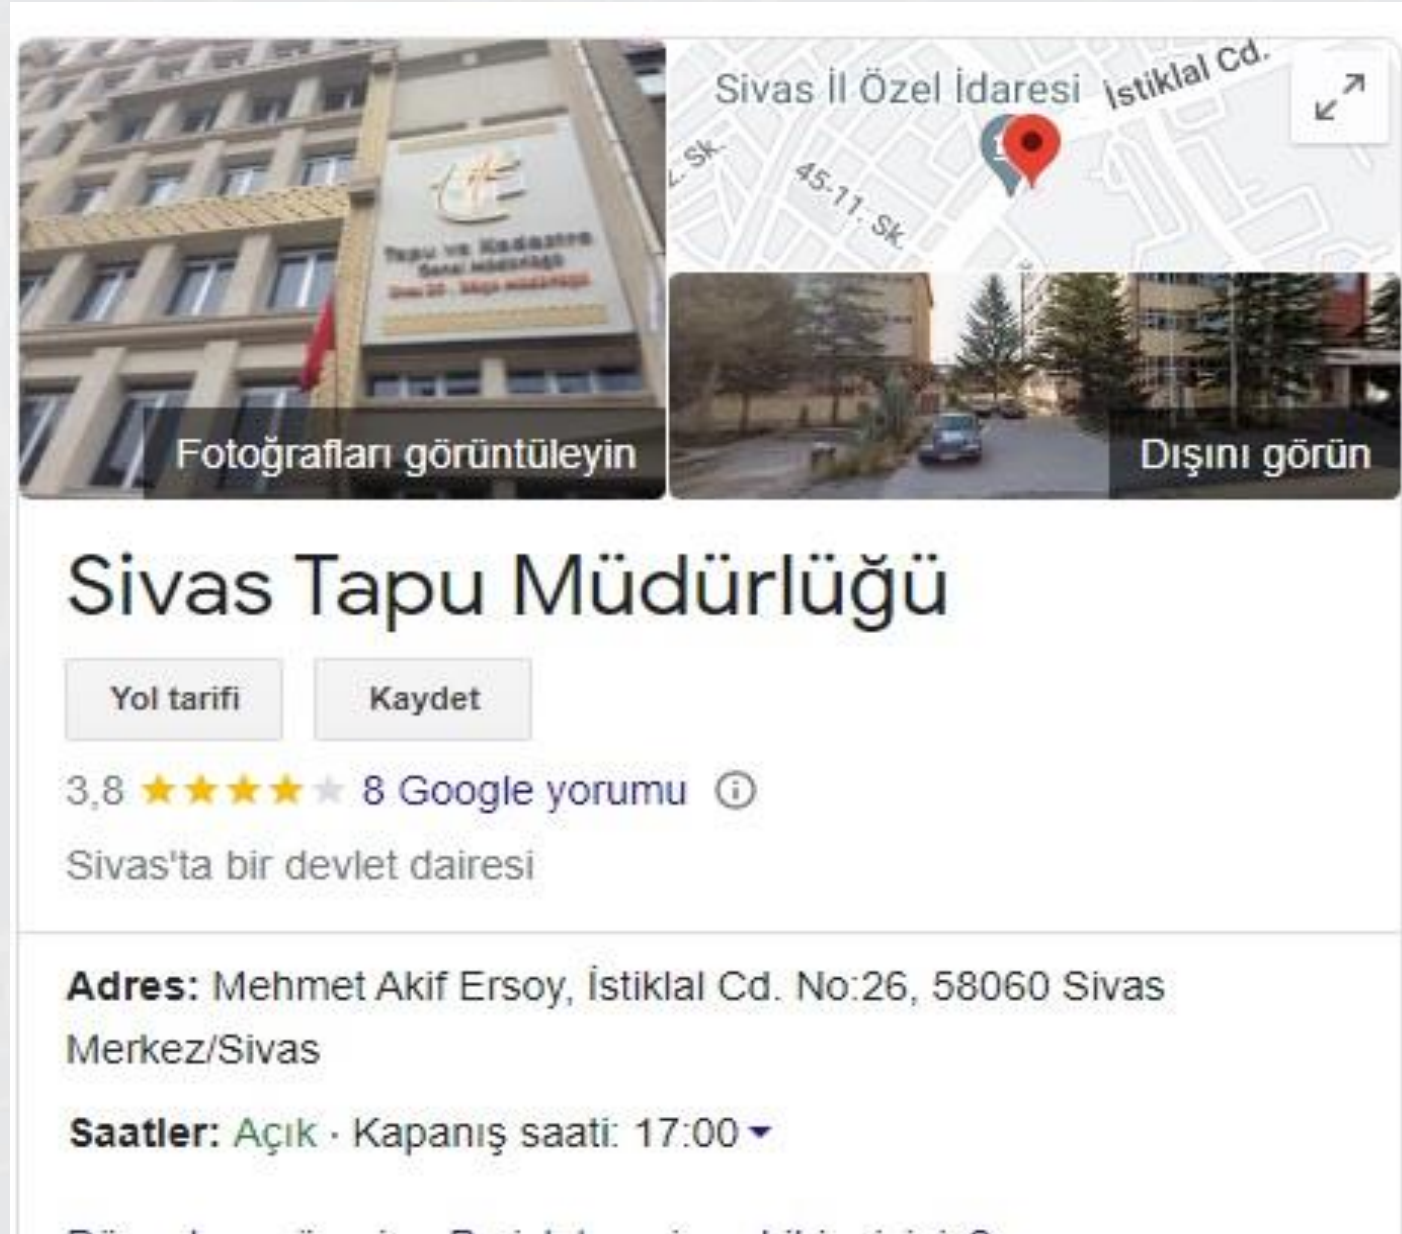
Sivas İl Özel İdaresi
İstiklal Cd.
Sk.
45-11. Sk.

Tapu ve Kadastro
Genel Müdürlüğü
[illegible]

Fotoğrafları görüntüleyin

Dışını görün

Sivas Tapu Müdürlüğü

Yol tarifi

Kaydet

3,8 ★★★★★ 8 Google yorumu ⓘ

Sivas'ta bir devlet dairesi

Adres: Mehmet Akif Ersoy, İstiklal Cd. No:26, 58060 Sivas Merkez/Sivas

Saatler: Açık · Kapanış saati: 17:00

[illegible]